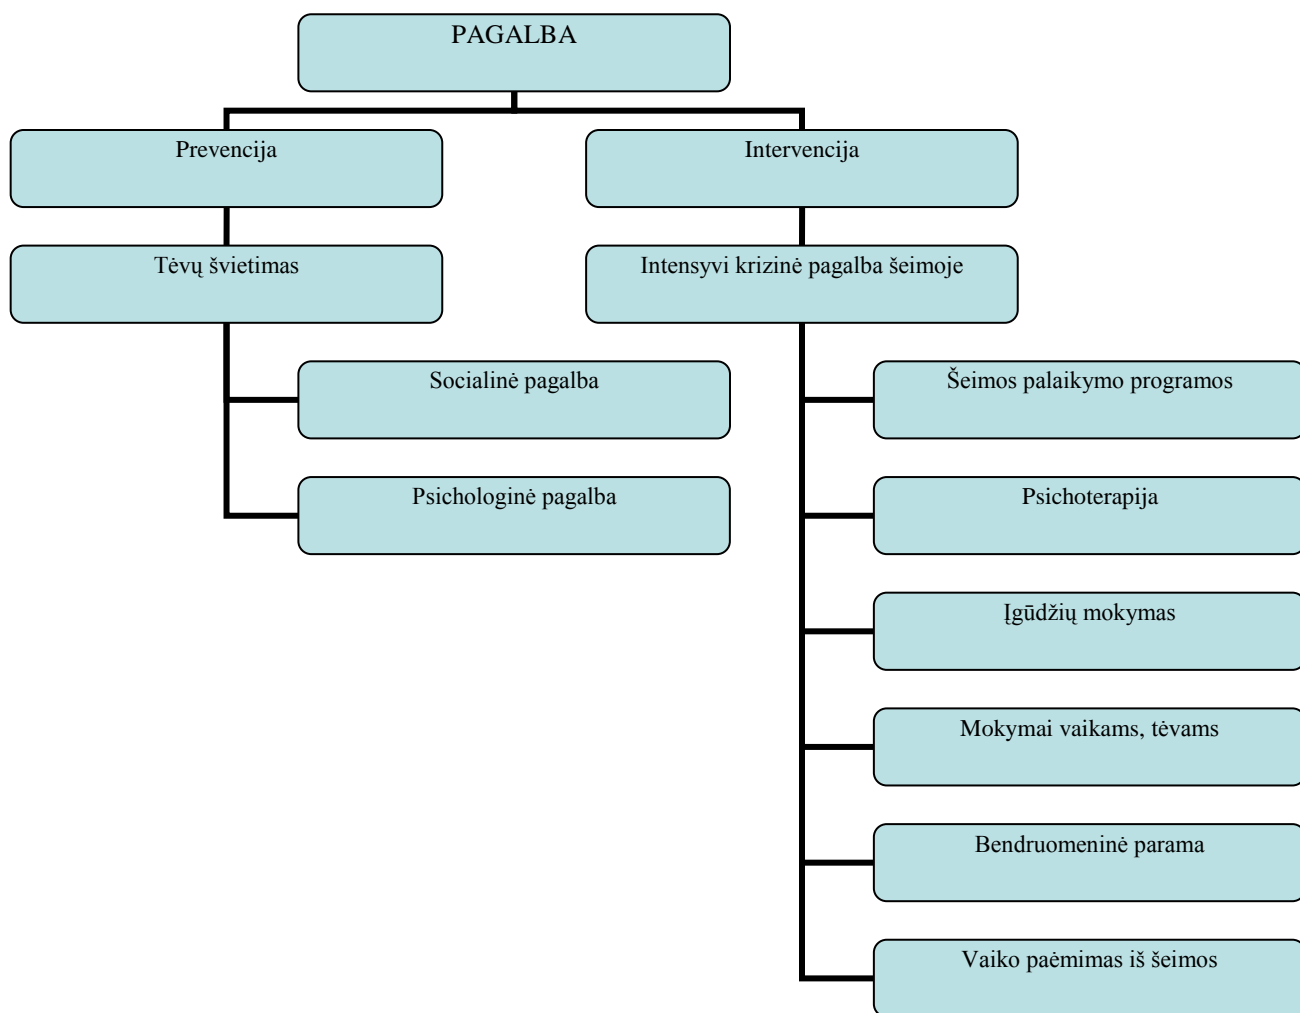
PAGALBA

Prevencija

Tėvų švietimas

Socialinė pagalba

Psichologinė pagalba

Intervencija

Intensyvi krizinė pagalba šeimoje

Šeimos palaikymo programos

Psichoterapija

Įgūdžių mokymas

Mokymai vaikams, tėvams

Bendruomeninė parama

Vaiko paėmimas iš šeimos